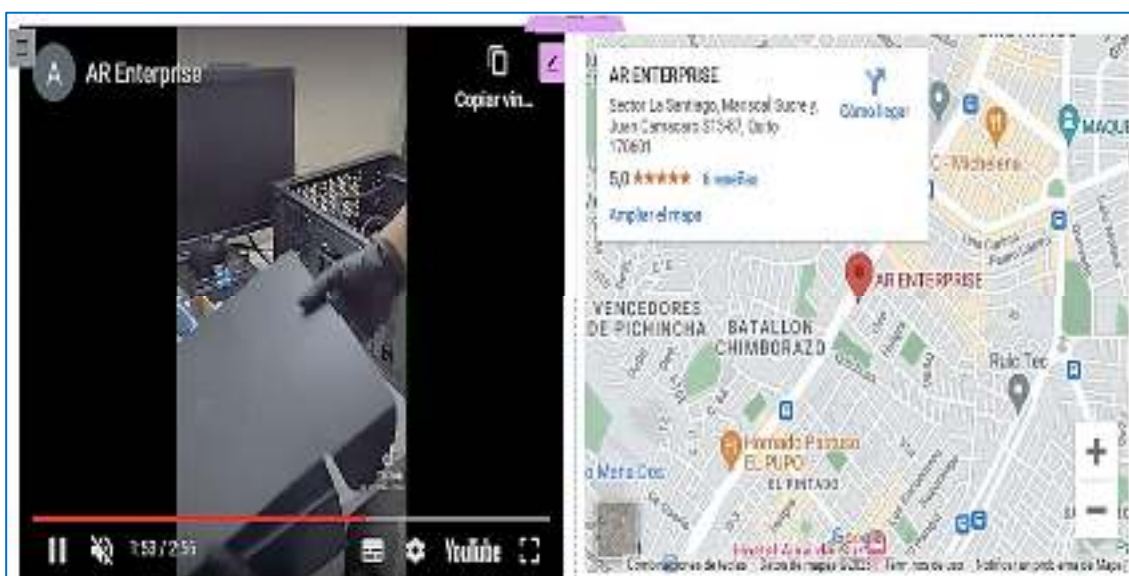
A AR Enterprise

Copiar vín...

1:53 / 2:55

YouTube

AR ENTERPRISE

Sector La Santiago, Mariscal Sucre y Juan Camacaro S13-87, Quito 170601

5,0 ★★★★★ 6 reseñas

Ampliar el mapa

Cómo llegar

C-Wicheleria

MAQU

AR ENTERPRISE

VENCEDORES DE PICHINCHA

BATALLON CHIMBORAZO

Rulo Tec

Hornado Pastuso EL PUPO

EL PINTADO

Mena Dos

Google

Combinaciones de teclas · Datos de mapas ©2025 · Términos de uso · Notificar un problema de Maps

+
−